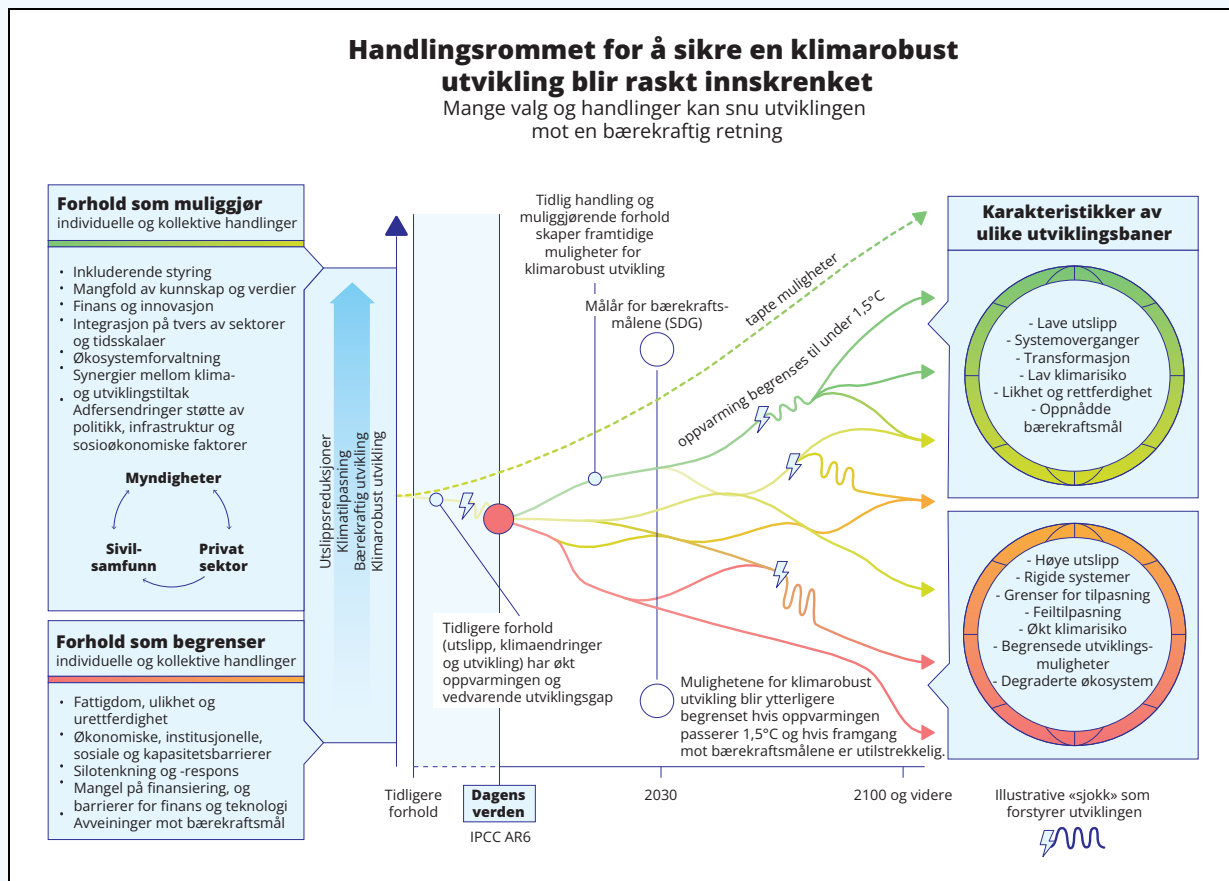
Handlingsrommet for å sikre en klimarobust utvikling blir raskt innskrenket
Mange valg og handlinger kan snu utviklingen mot en bærekraftig retning

Forhold som muliggjør
individuelle og kollektive handlinger

- Inkluderende styring
- Mangfold av kunnskap og verdier
- Finans og innovasjon
- Integrasjon på tvers av sektorer og tidsskalaer
- Økosystemforvaltning
- Synergier mellom klima- og utviklingstiltak
- Adfersendringer støtte av politikk, infrastruktur og sosioøkonomiske faktorer

Myndigheter
Sivil-samfunn
Privat sektor

Forhold som begrenser
individuelle og kollektive handlinger

- Fattigdom, ulikhet og urettferdighet
- Økonomiske, institusjonelle, sosiale og kapasitetsbarrierer
- Silotenkning og -respons
- Mangel på finansiering, og barrierer for finans og teknologi
- Avveininger mot bærekraftsmål

Utslippsreduksjoner
Klimatilpasning
Bærekraftig utvikling
Klimarobust utvikling

Tidlig handling og muliggjørende forhold skaper framtidige muligheter for klimarobust utvikling

tapte muligheter

Målår for bærekrafts-målene (SDG)

oppvarming begrenses til under 1,5°C

Tidligere forhold (utslipp, klimaendringer og utvikling) har økt oppvarmingen og vedvarende utviklingsgap

Mulighetene for klimarobust utvikling blir ytterligere begrenset hvis oppvarmingen passerer 1,5°C og hvis framgang mot bærekraftsmålene er utilstrekkelig.

Tidligere forhold
Dagens verden
IPCC AR6
2030
2100 og videre

Karakteristikker av ulike utviklingsbaner

- Lave utslipp
- Systemoverganger
- Transformasjon
- Lav klimarisiko
- Likhet og rettferdighet
- Oppnådde bærekraftsmål

- Høye utslipp
- Rigide systemer
- Grenser for tilpasning
- Feiltilpasning
- Økt klimarisiko
- Begrensede utviklings-muligheter
- Degraderte økosystem

Illustrative «sjokk» som forstyrer utviklingen